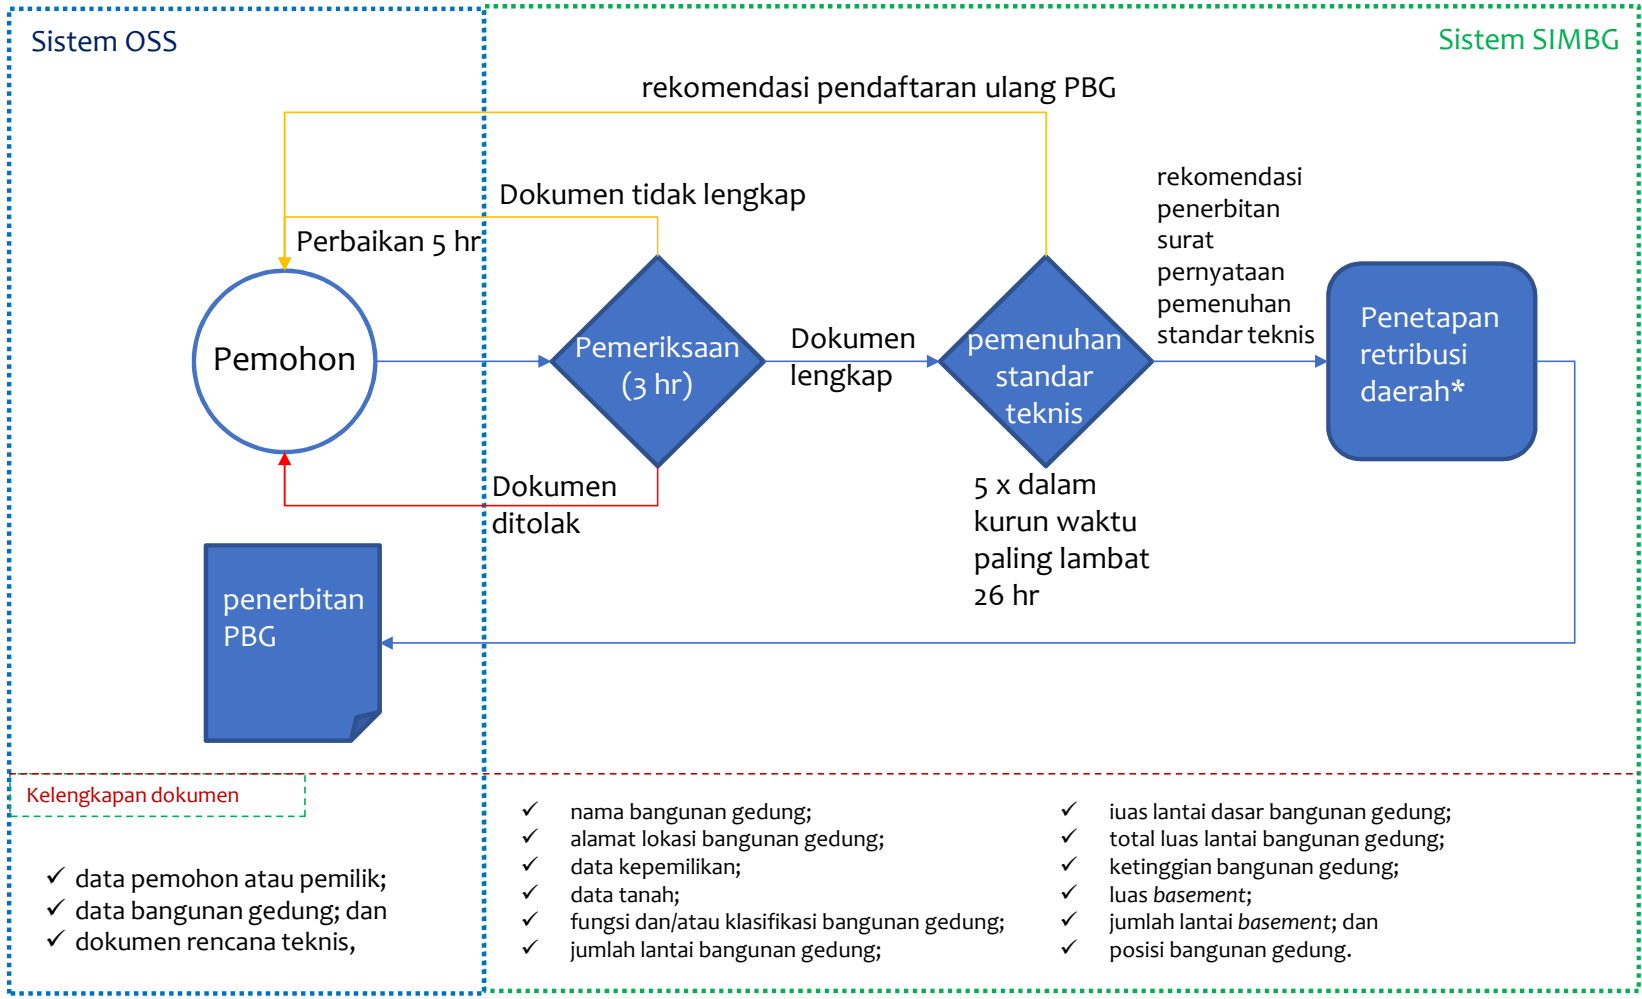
Sistem OSS

Sistem SIMBG

rekomendasi pendaftaran ulang PBG

Dokumen tidak lengkap

Perbaikan 5 hr

rekomendasi penerbitan surat pernyataan pemenuhan standar teknis

Pemohon

Pemeriksaan (3 hr)

Dokumen lengkap

pemenuhan standar teknis

Penetapan retribusi daerah*

Dokumen ditolak

5 x dalam kurun waktu paling lambat 26 hr

penerbitan PBG

Kelengkapan dokumen

✓ data pemohon atau pemilik;
✓ data bangunan gedung; dan
✓ dokumen rencana teknis,

✓ nama bangunan gedung;
✓ alamat lokasi bangunan gedung;
✓ data kepemilikan;
✓ data tanah;
✓ fungsi dan/atau klasifikasi bangunan gedung;
✓ jumlah lantai bangunan gedung;

✓ iuas lantai dasar bangunan gedung;
✓ total luas lantai bangunan gedung;
✓ ketinggian bangunan gedung;
✓ luas *basement*;
✓ jumlah lantai *basement*; dan
✓ posisi bangunan gedung.